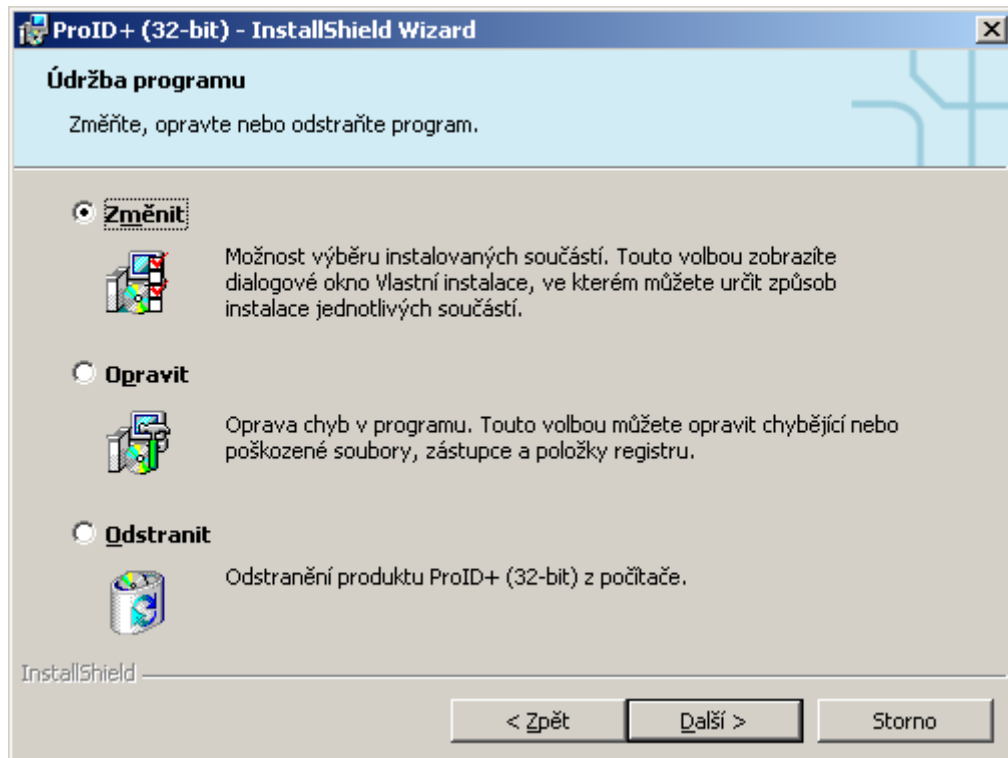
ProID+ (32-bit) - InstallShield Wizard

Údržba programu

Změňte, opravte nebo odstraňte program.

Změnit

Možnost výběru instalovaných součástí. Touto volbou zobrazíte dialogové okno Vlastní instalace, ve kterém můžete určit způsob instalace jednotlivých součástí.

Opravit

Oprava chyb v programu. Touto volbou můžete opravit chybějící nebo poškozené soubory, zástupce a položky registru.

Odstranit

Odstranění produktu ProID+ (32-bit) z počítače.

InstallShield

< Zpět | Další > | Storno